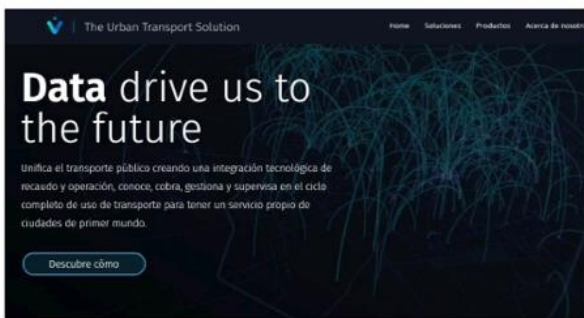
The Urban Transport Solution

Home Soluciones Productos Acerca de nosotr

Data drive us to the future

Unifica el transporte público creando una integración tecnológica de recaudo y operación, conoce, cobra, gestiona y supervisa en el ciclo completo de uso de transporte para tener un servicio propio de ciudades de primer mundo.

Descubre cómo